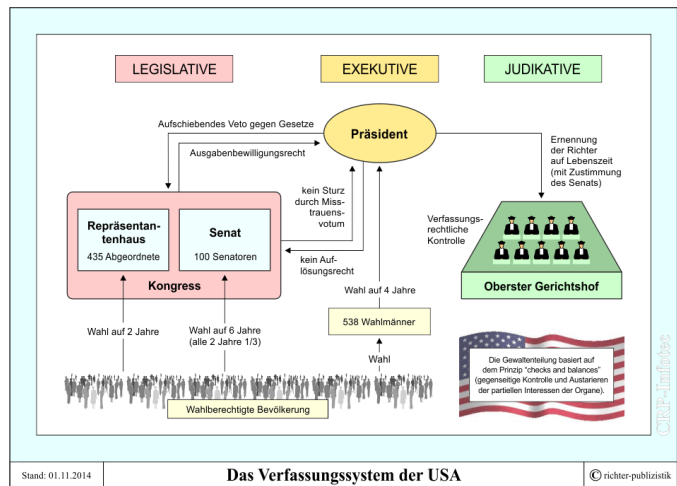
LEGISLATIVE

EXEKUTIVE

JUDIKATIVE

Aufschiebendes Veto gegen Gesetze

Präsident

Ausgabenbewilligungsrecht

Ernennung der Richter auf Lebenszeit (mit Zustimmung des Senats)

kein Sturz durch Misstrauensvotum

kein Auflösungsrecht

Repräsentantenhaus
435 Abgeordnete

Senat
100 Senatoren

Kongress

Verfassungsrechtliche Kontrolle

Oberster Gerichtshof

Wahl auf 4 Jahre

538 Wahlmänner

Wahl auf 2 Jahre

Wahl auf 6 Jahre (alle 2 Jahre 1/3)

Wahl

Die Gewaltenteilung basiert auf dem Prinzip "checks and balances" (gegenseitige Kontrolle und Austarieren der partiellen Interessen der Organe).

Wahlberechtigte Bevölkerung

CRP-Infotec

Stand: 01.11.2014

Das Verfassungssystem der USA

© richter-publizistik